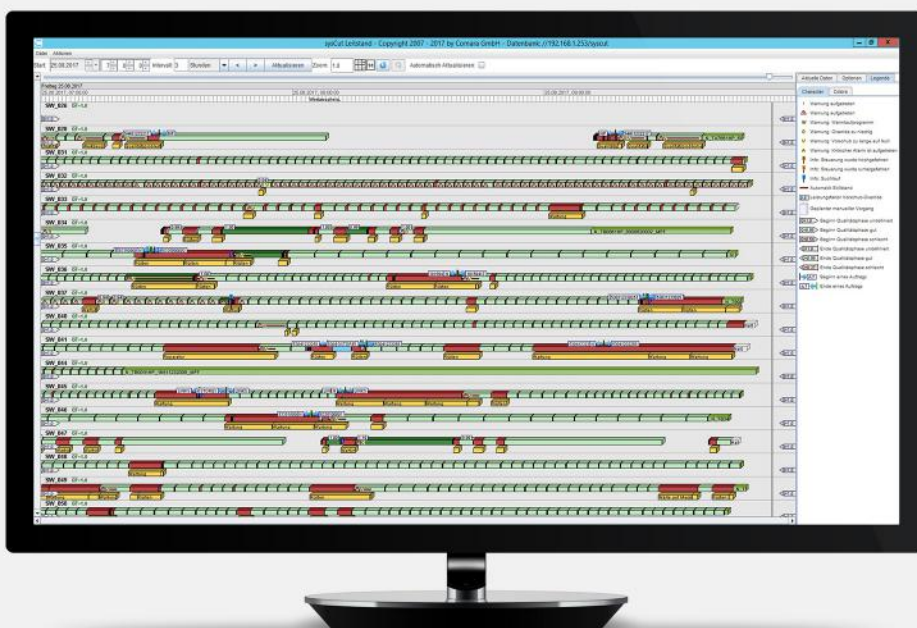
sysCut Leitstand - Copyright 2007 - 2017 by Comara GmbH - Datenbank: //192.168.1.255/syscut

Datei Aktionen

Start 25.08.2017 Intervall 3 Stunden Aktualisieren Zoom 1,0 Automatisch Aktualisieren

Freitag 25.08.2017

SW_826
SW_828
SW_831
SW_832
SW_833
SW_834
SW_835
SW_836
SW_837
SW_840
SW_841
SW_844
SW_845
SW_846
SW_847
SW_848
SW_849
SW_850

Aktuelle Daten Optionen Legende

Charakter Colors

Warnung aufgetreten
Warnung aufgetreten
Warnung: Warmlaufprogramm
Warnung: Drehzahl zu niedrig
Warnung: Vorschub zu lange auf Null
Warnung: Vorschub Warm ist aufgetreten
Info: Steuerung wurde hochgefahren
Info: Steuerung wurde runtergefahren
Info: Suchlauf
Automatik Stillstand
Leistungsfaktor Vorschub-Overrides
Bearbeiter manueller Vorgang
Beginn Qualitätsphase undefiniert
Beginn Qualitätsphase gut
Beginn Qualitätsphase schlecht
Ende Qualitätsphase undefiniert
Ende Qualitätsphase gut
Ende Qualitätsphase schlecht
Beginn eines Auftrags
Ende eines Auftrags